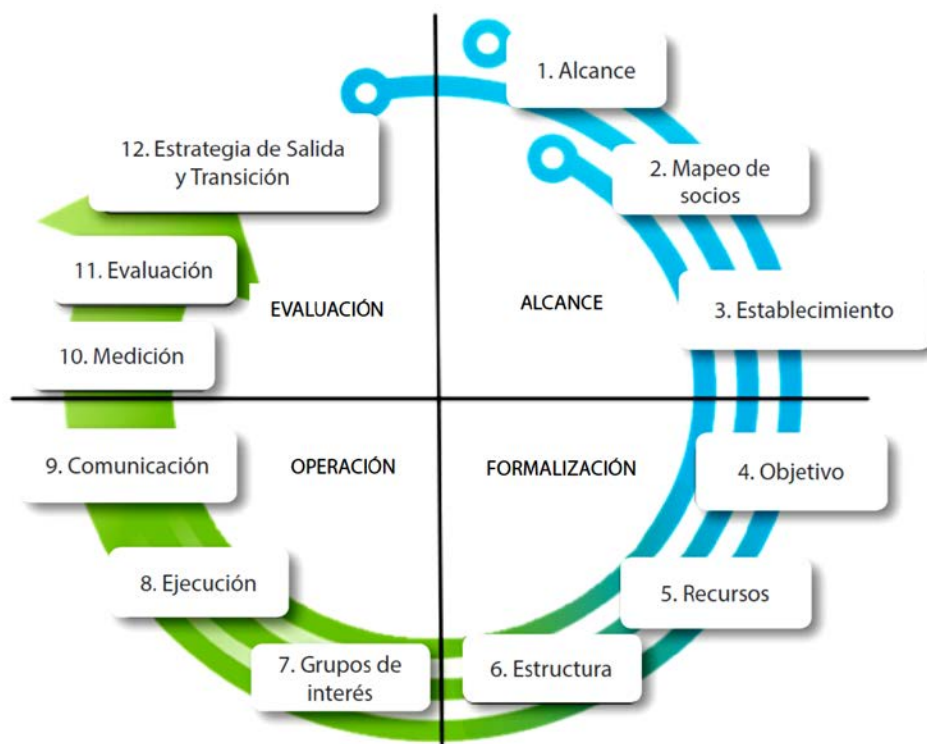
1. Alcance

2. Mapeo de socios

3. Establecimiento

ALCANCE

FORMALIZACIÓN

4. Objetivo

5. Recursos

6. Estructura

7. Grupos de interés

8. Ejecución

OPERACIÓN

9. Comunicación

EVALUACIÓN

10. Medición

11. Evaluación

12. Estrategia de Salida y Transición